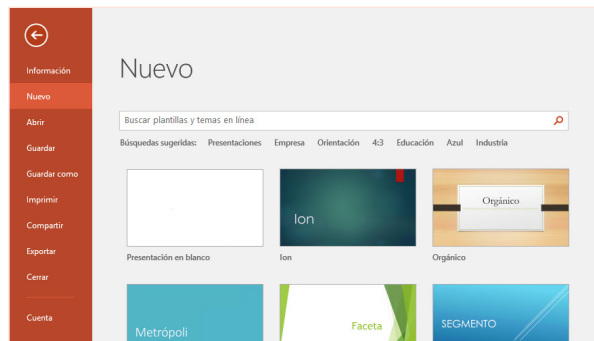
Información
Nuevo
Abrir
Guardar
Guardar como
Imprimir
Compartir
Exportar
Cerrar
Cuenta

Nuevo

Buscar plantillas y temas en línea

Búsquedas sugeridas: Presentaciones Empresa Orientación 4:3 Educación Azul Industria

Presentación en blanco

Ion
Ion

Orgánico
Orgánico

Metrópoli

Faceta

SEGMENTO